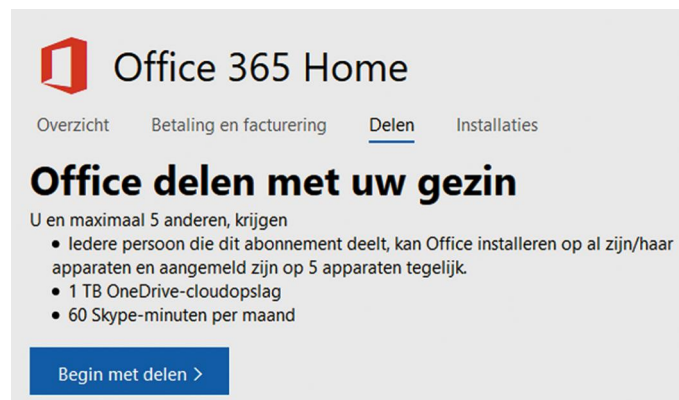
Office 365 Home

Overzicht Betaling en facturering Delen Installaties

Office delen met uw gezin

U en maximaal 5 anderen, krijgen
• Iedere persoon die dit abonnement deelt, kan Office installeren op al zijn/haar apparaten en aangemeld zijn op 5 apparaten tegelijk.
• 1 TB OneDrive-cloudopslag
• 60 Skype-minuten per maand

Begin met delen >